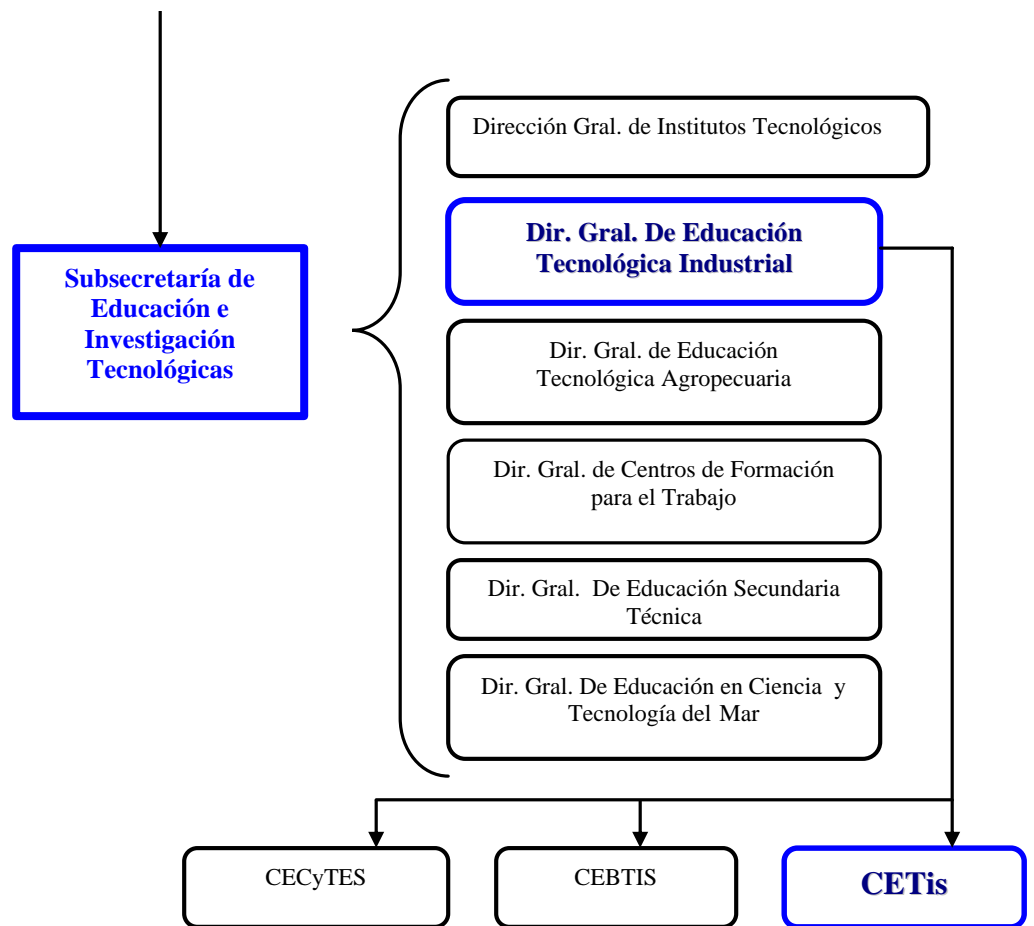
Subsecretaría de Educación e Investigación Tecnológicas

Dirección Gral. de Institutos Tecnológicos

Dir. Gral. De Educación Tecnológica Industrial

Dir. Gral. de Educación Tecnológica Agropecuaria

Dir. Gral. de Centros de Formación para el Trabajo

Dir. Gral. De Educación Secundaria Técnica

Dir. Gral. De Educación en Ciencia y Tecnología del Mar

CECyTES

CEBTIS

CETis